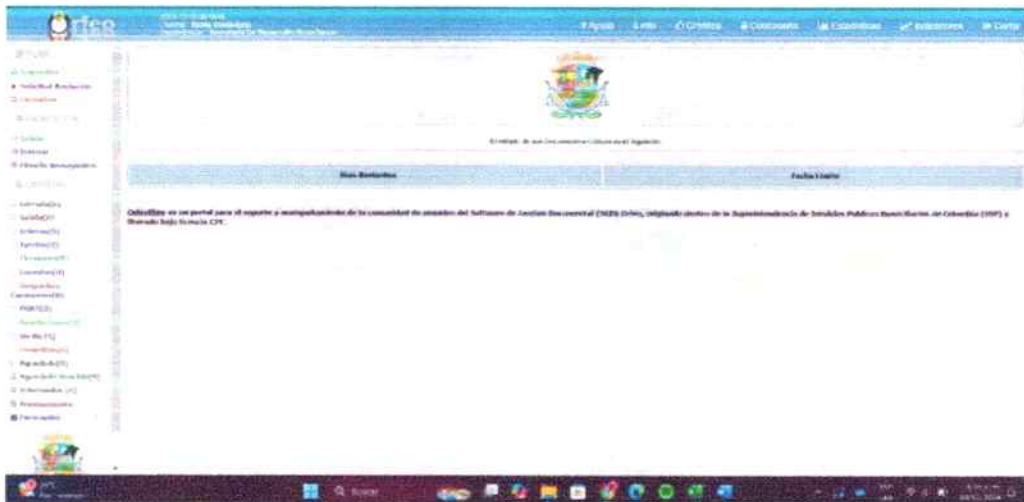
Orfeo

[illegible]

Apoyo Info Créditos Contraseña Estadísticas Indicadores Cerrar

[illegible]

Radicación

Solicitud Radicación

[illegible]

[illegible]

Dias Restantes

Fecha Límite

OrfeoGPL es un portal para el soporte y mantenimiento de la comunidad de usuarios del Software de Gestion Documental (SGD) Orfeo, originado dentro de la Superintendencia de Servicios Publicos Domiciliarios de Colombia (SSPD) y liberado bajo licencia GPL.

Entrada(s)
Salida(s)
Interna(s)
Tarea(s)
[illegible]
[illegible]
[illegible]
PQRS
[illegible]
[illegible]
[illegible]
Agendado(s)
Agendado Vencido(s)
Informados
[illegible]
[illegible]

Buscar